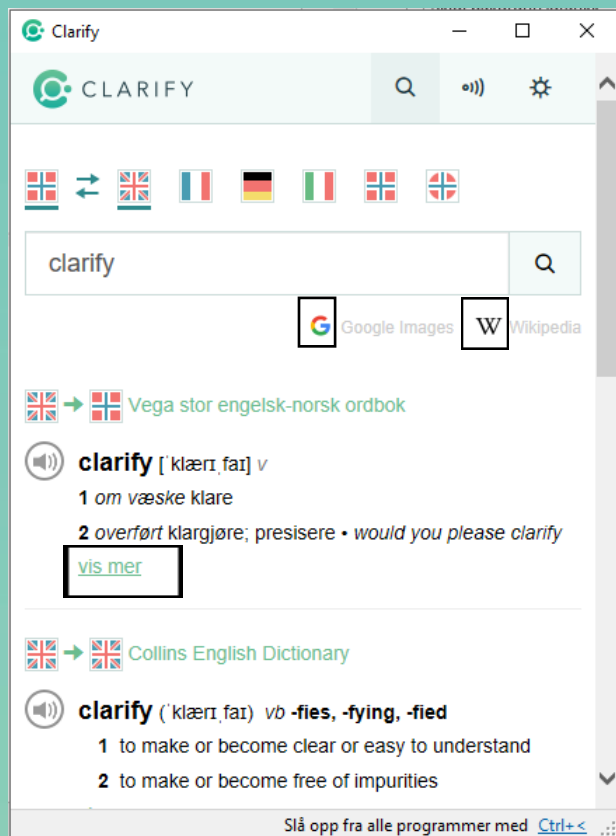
Clarify

CLARIFY

clarify

Google Images

Wikipedia

Vega stor engelsk-norsk ordbok

**clarify** [ˈklærɪˌfaɪ] *v*

**1** *om væske* klare

**2** *overført* klargjøre; presisere • *would you please clarify*

vis mer

Collins English Dictionary

**clarify** (ˈklærɪˌfaɪ) *vb* **-fies, -fying, -fied**

**1** to make or become clear or easy to understand

**2** to make or become free of impurities

Slå opp fra alle programmer med Ctrl+<